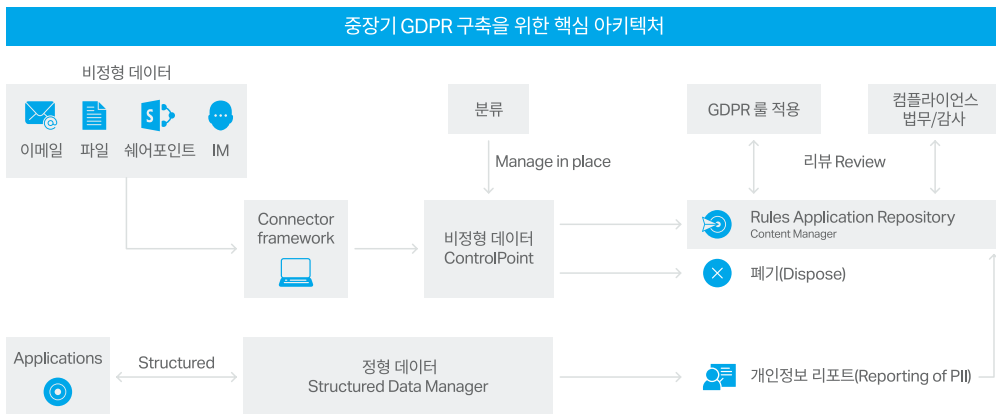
중장기 GDPR 구축을 위한 핵심 아키텍처

비정형 데이터

이메일 파일 쉐어포인트 IM

분류

Manage in place

GDPR 룰 적용

컴플라이언스 법무/감사

리뷰 Review

Connector framework

비정형 데이터 ControlPoint

Rules Application Repository
Content Manager

폐기(Dispose)

Applications

Structured

정형 데이터
Structured Data Manager

개인정보 리포트(Reporting of PII)